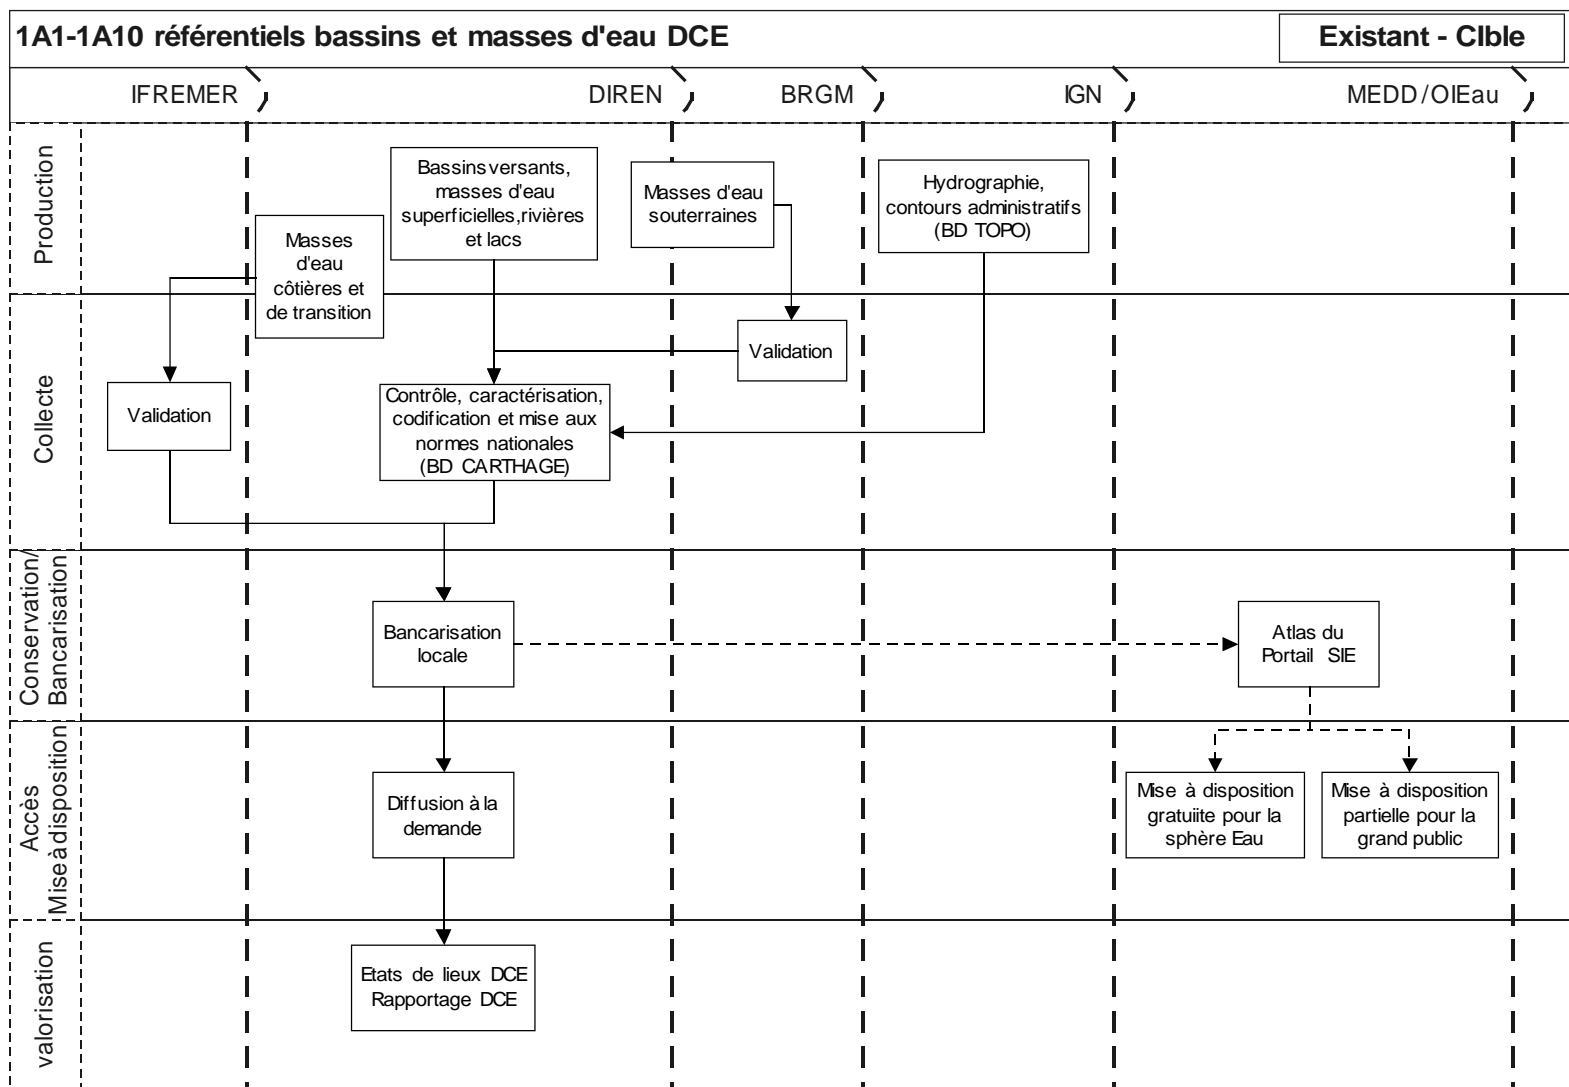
1A1-1A10 référentiels bassins et masses d'eau DCE

Existant - CIble

IFREMER

DIREN

BRGM

IGN

MEDD/OIEau

Production

Bassinsversants, masses d'eau superficielles,rivières et lacs

Masses d'eau souterraines

Hydrographie, contours administratifs (BD TOPO)

Masses d'eau côtières et de transition

Collecte

Validation

Validation

Contrôle, caractérisation, codification et mise aux normes nationales (BD CARTHAGE)

Conservation/ Bancarisation

Bancarisation locale

Atlas du Portail SIE

Accès Mise à disposition

Diffusion à la demande

Mise à disposition gratuite pour la sphère Eau

Mise à disposition partielle pour la grand public

valorisation

Etats de lieux DCE Rapportage DCE